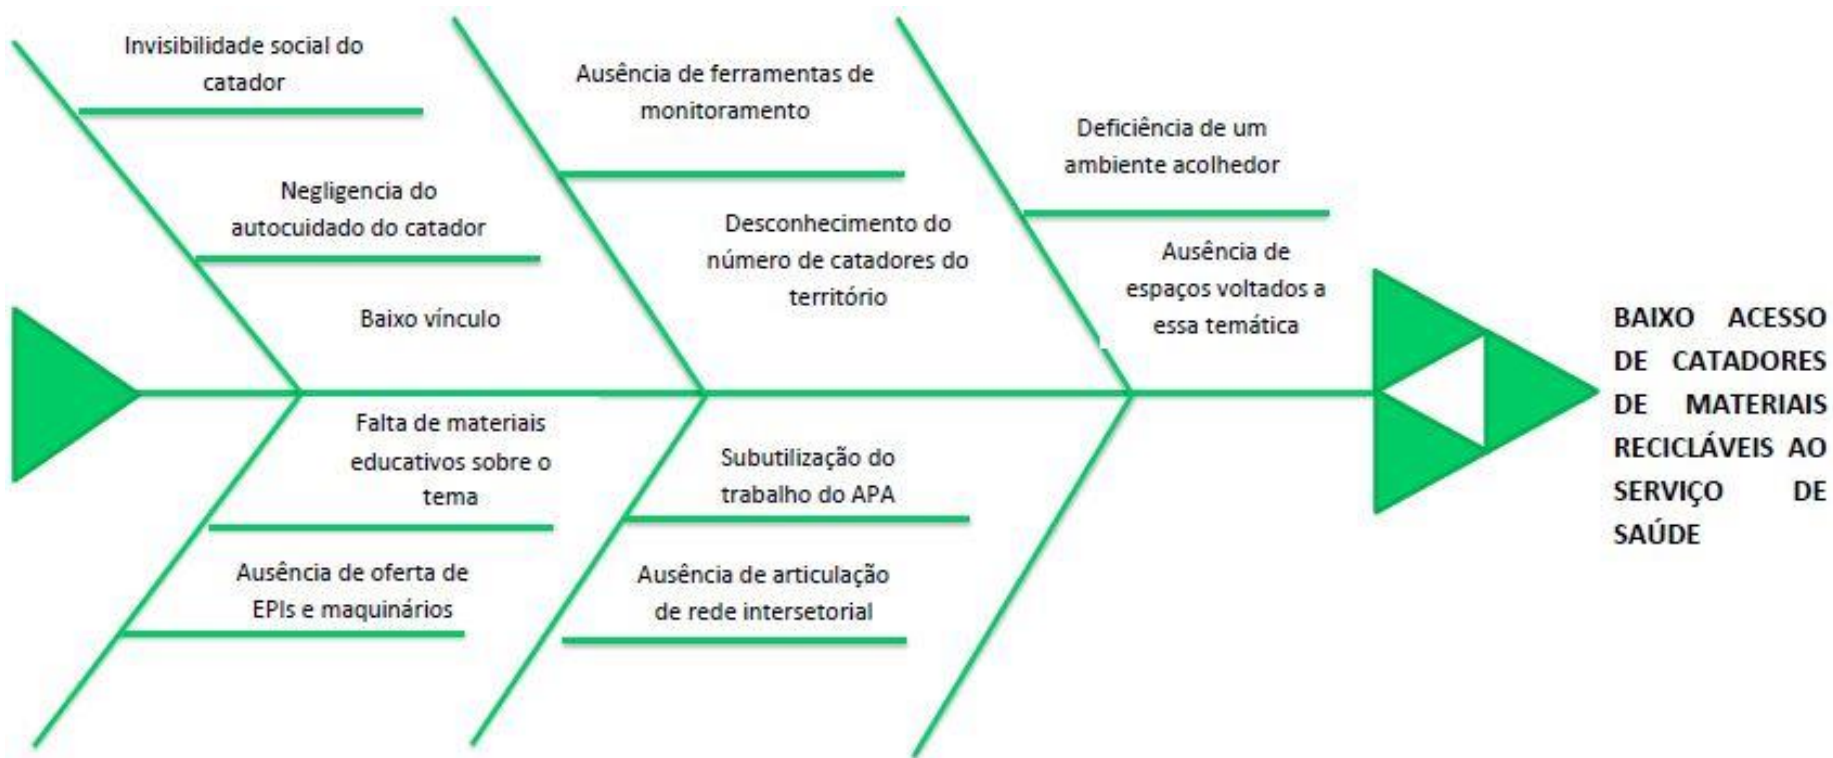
Invisibilidade social do catador

Negligencia do autocuidado do catador

Baixo vínculo

Ausência de ferramentas de monitoramento

Desconhecimento do número de catadores do território

Deficiência de um ambiente acolhedor

Ausência de espaços voltados a essa temática

Falta de materiais educativos sobre o tema

Ausência de oferta de EPIs e maquinários

Subutilização do trabalho do APA

Ausência de articulação de rede intersetorial

BAIXO ACESSO DE CATADORES DE MATERIAIS RECICLÁVEIS AO SERVIÇO DE SAÚDE